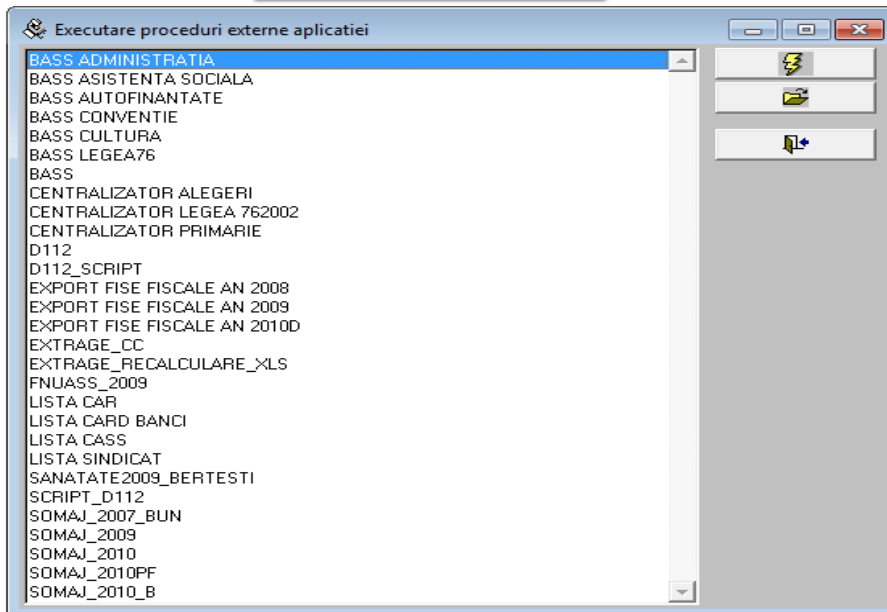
Executare proceduri externe aplicatiei

BASS ADMINISTRATIA
BASS ASISTENTA SOCIALA
BASS AUTOFINANTATE
BASS CONVENTIE
BASS CULTURA
BASS LEGEA76
BASS
CENTRALIZATOR ALEGERI
CENTRALIZATOR LEGEA 762002
CENTRALIZATOR PRIMARIE
D112
D112_SCRIPT
EXPORT FISE FISCALE AN 2008
EXPORT FISE FISCALE AN 2009
EXPORT FISE FISCALE AN 2010D
EXTRAGE_CC
EXTRAGE_RECALCULARE_XLS
FNUASS_2009
LISTA CAR
LISTA CARD BANCI
LISTA CASS
LISTA SINDICAT
SANATATE2009_BERTESTI
SCRIPT_D112
SOMAJ_2007_BUN
SOMAJ_2009
SOMAJ_2010
SOMAJ_2010PF
SOMAJ_2010_B